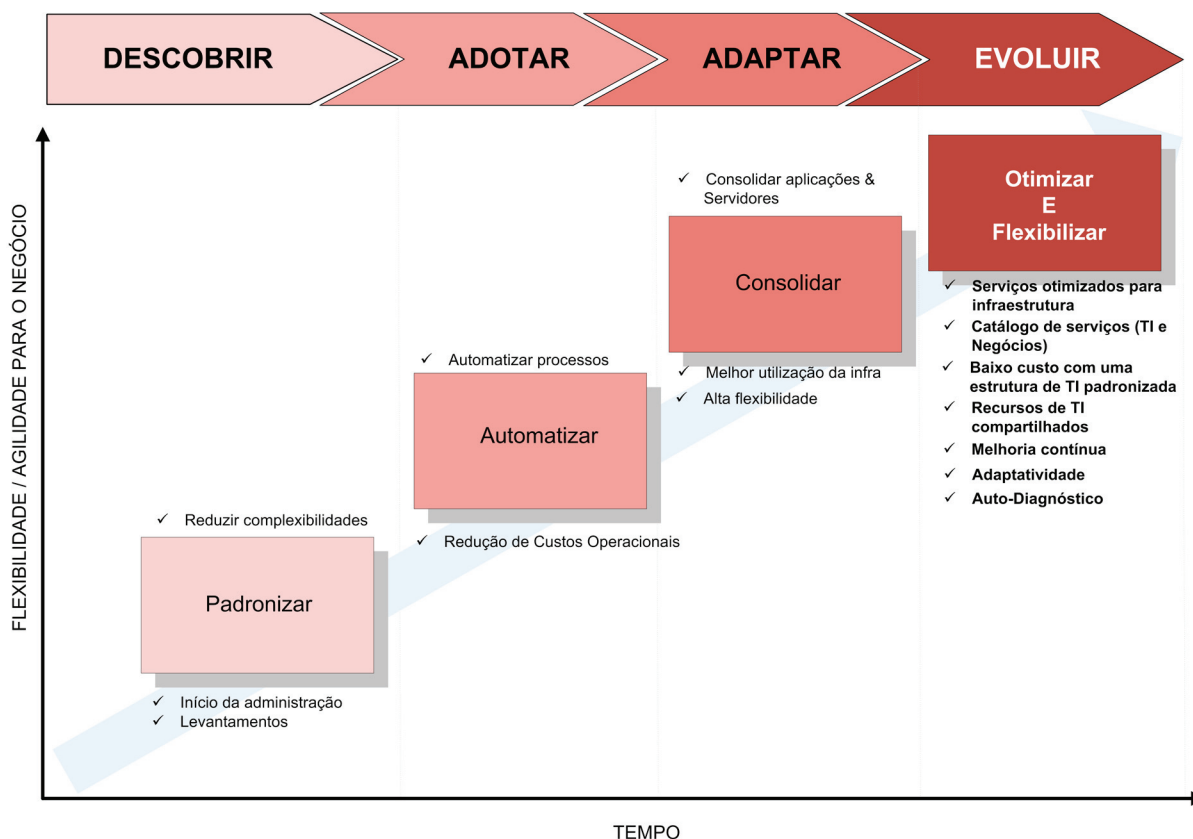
DESCOBRIR

ADOTAR

ADAPTAR

EVOLUIR

FLEXIBILIDADE / AGILIDADE PARA O NEGÓCIO

✓ Reduzir complexibilidades

Padronizar

✓ Início da administração
✓ Levantamentos

✓ Automatizar processos

Automatizar

✓ Redução de Custos Operacionais

✓ Consolidar aplicações & Servidores

Consolidar

✓ Melhor utilização da infra
✓ Alta flexibilidade

Otimizar
E
Flexibilizar

✓ Serviços otimizados para infraestrutura
✓ Catálogo de serviços (TI e Negócios)
✓ Baixo custo com uma estrutura de TI padronizada
✓ Recursos de TI compartilhados
✓ Melhoria contínua
✓ Adaptatividade
✓ Auto-Diagnóstico

TEMPO